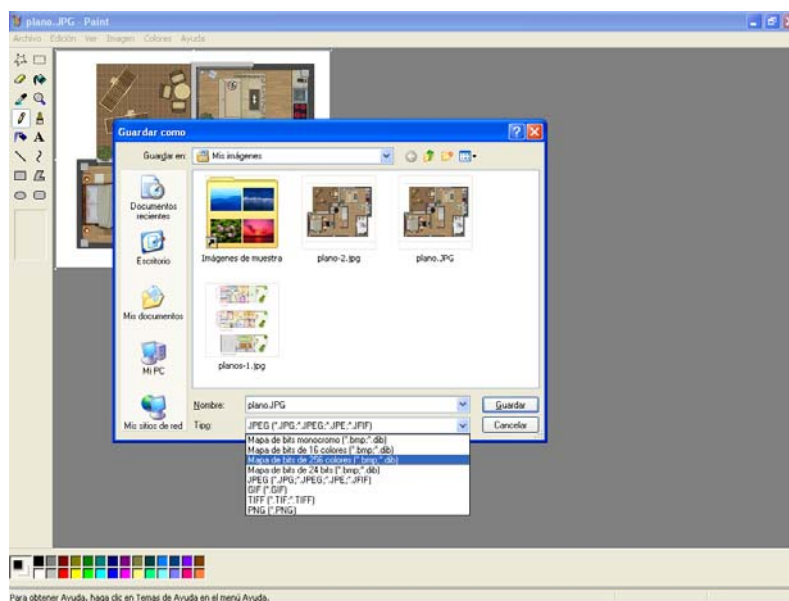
plano.JPG - Paint

Archivo Edición Ver Imagen Colores Ayuda

Guardar como

Guardar en: Mis imágenes

Documentos recientes

Escritorio

Mis documentos

Mi PC

Mis sitios de red

Imágenes de muestra

plano-2.jpg

plano.JPG

planos-1.jpg

Nombre: plano.JPG

Tipo: JPEG (*.JPG;*.JPEG;*.JPE;*.JFIF)

Guardar

Cancelar

Mapa de bits monocromo (*.bmp;*.dib)
Mapa de bits de 16 colores (*.bmp;*.dib)
Mapa de bits de 256 colores (*.bmp;*.dib)
Mapa de bits de 24 bits (*.bmp;*.dib)
JPEG (*.JPG;*.JPEG;*.JPE;*.JFIF)
GIF (*.GIF)
TIFF (*.TIF;*.TIFF)
PNG (*.PNG)

Para obtener Ayuda, haga clic en Temas de Ayuda en el menú Ayuda.